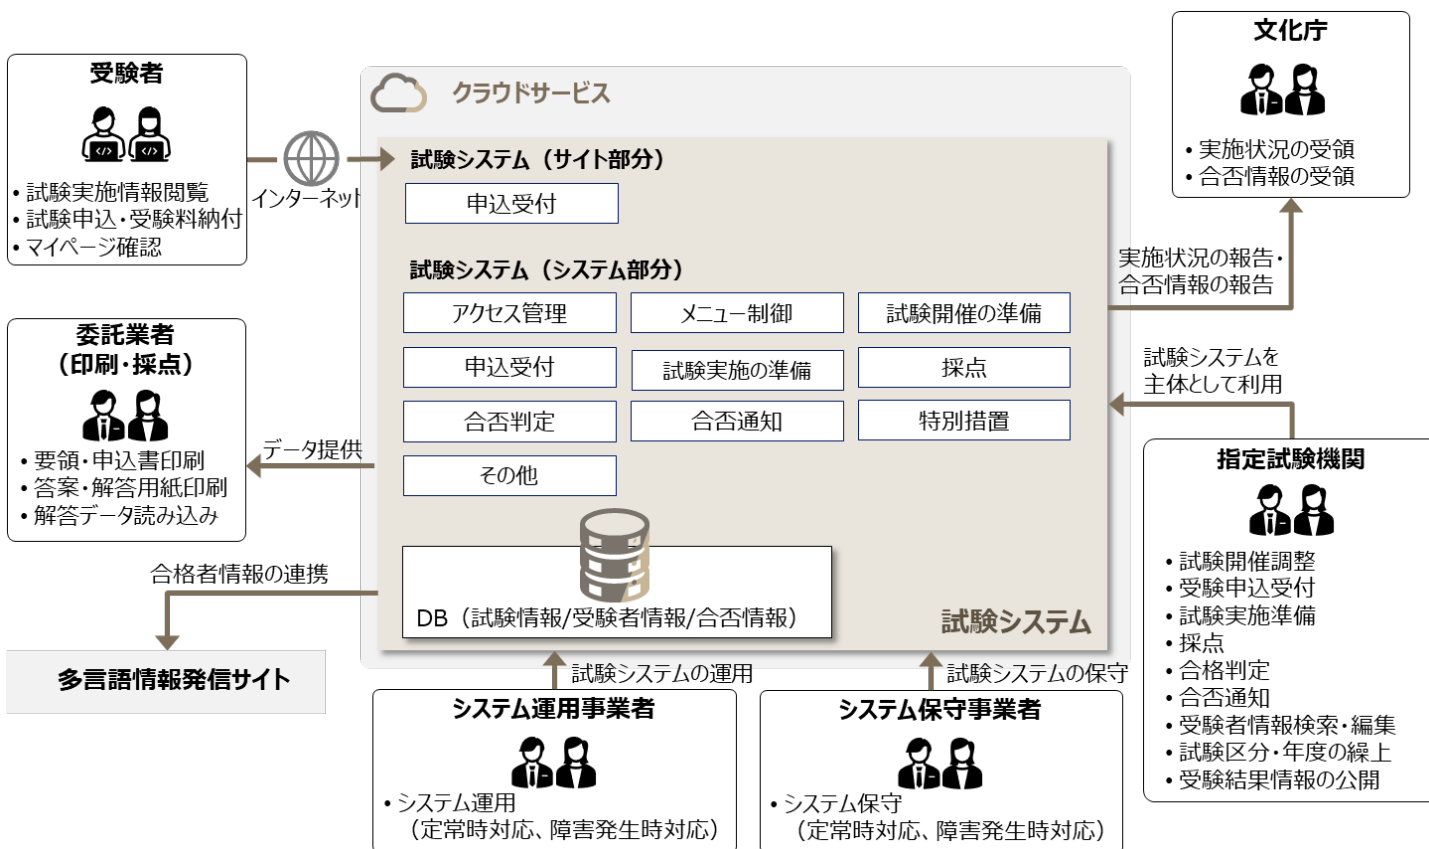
受験者

• 試験実施情報閲覧
• 試験申込・受験料納付
• マイページ確認

インターネット

クラウドサービス

試験システム（サイト部分）

申込受付

試験システム（システム部分）

| アクセス管理 | メニュー制御 | 試験開催の準備 |
|---|---|---|
| 申込受付 | 試験実施の準備 | 採点 |
| 合否判定 | 合否通知 | 特別措置 |
| その他 | | |

DB（試験情報/受験者情報/合否情報）

試験システム

文化庁

• 実施状況の受領
• 合否情報の受領

実施状況の報告・合否情報の報告

試験システムを主体として利用

委託業者（印刷・採点）

• 要領・申込書印刷
• 答案・解答用紙印刷
• 解答データ読み込み

データ提供

合格者情報の連携

多言語情報発信サイト

指定試験機関

• 試験開催調整
• 受験申込受付
• 試験実施準備
• 採点
• 合格判定
• 合否通知
• 受験者情報検索・編集
• 試験区分・年度の繰上
• 受験結果情報の公開

試験システムの運用

試験システムの保守

システム運用事業者

• システム運用
（定常時対応、障害発生時対応）

システム保守事業者

• システム保守
（定常時対応、障害発生時対応）